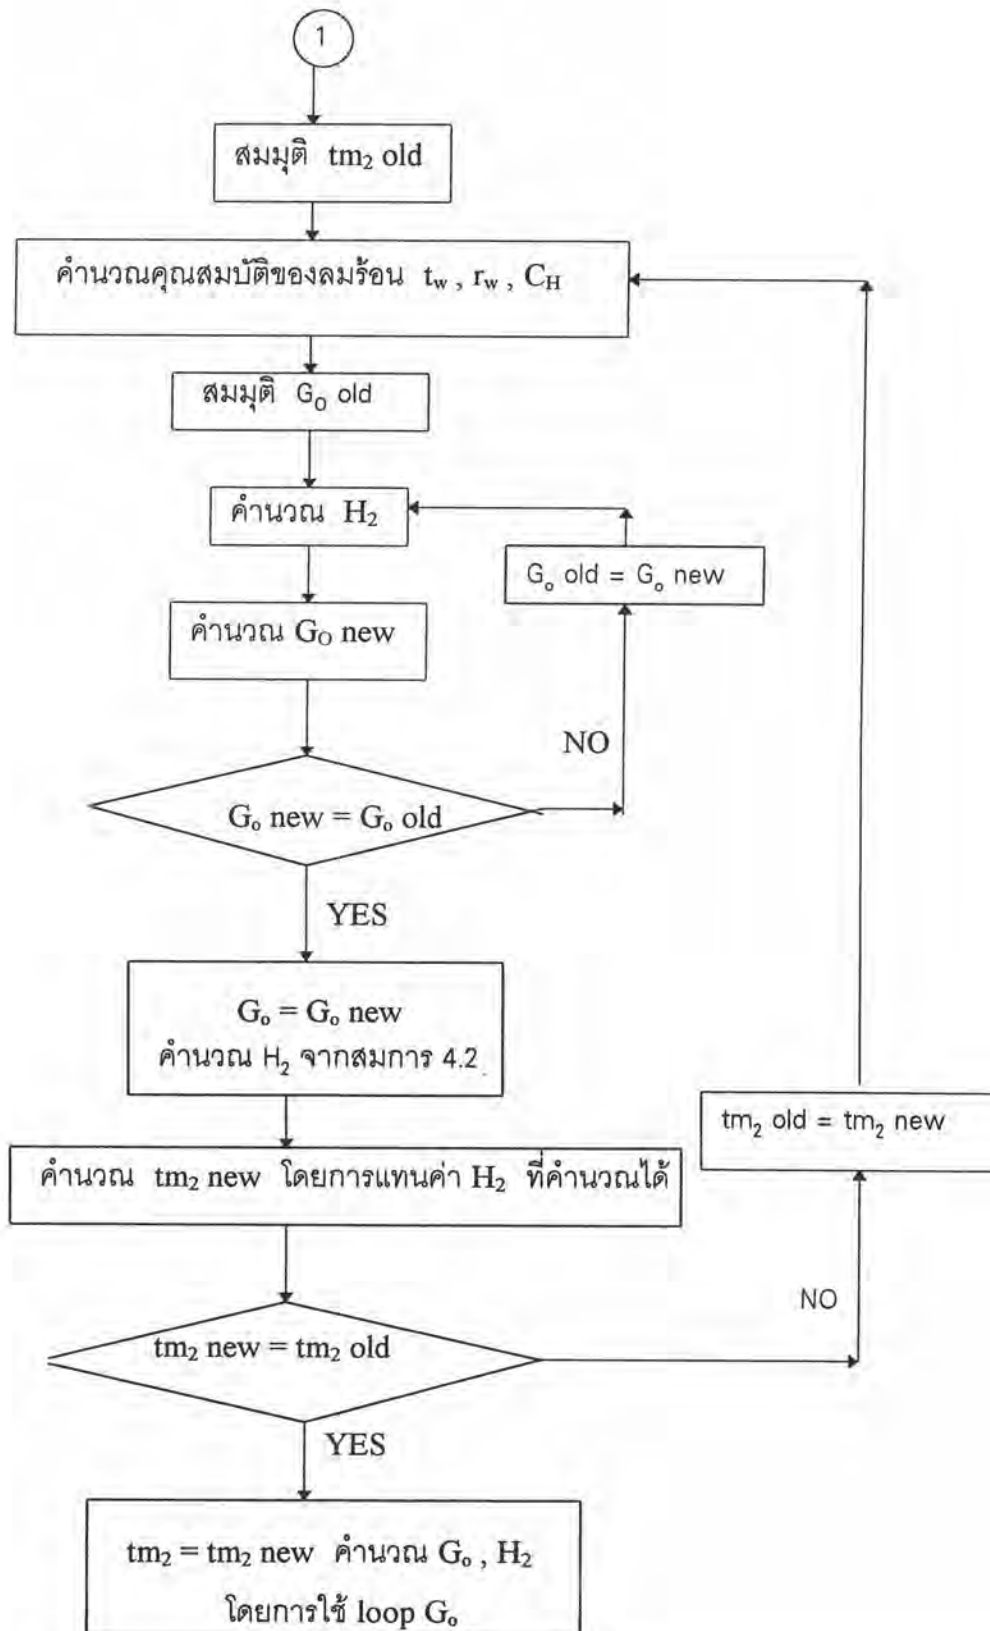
1

สมมุติ $tm_2$ old

คำนวณคุณสมบัติของลมร้อน $t_w$ , $r_w$ , $C_H$

สมมุติ $G_O$ old

คำนวณ $H_2$

$G_o$ old = $G_o$ new

คำนวณ $G_O$ new

NO

$G_o$ new = $G_o$ old

YES

$G_o$ = $G_o$ new
คำนวณ $H_2$ จากสมการ 4.2

$tm_2$ old = $tm_2$ new

คำนวณ $tm_2$ new โดยการแทนค่า $H_2$ ที่คำนวณได้

NO

$tm_2$ new = $tm_2$ old

YES

$tm_2$ = $tm_2$ new คำนวณ $G_o$ , $H_2$
โดยการใช้ loop $G_o$